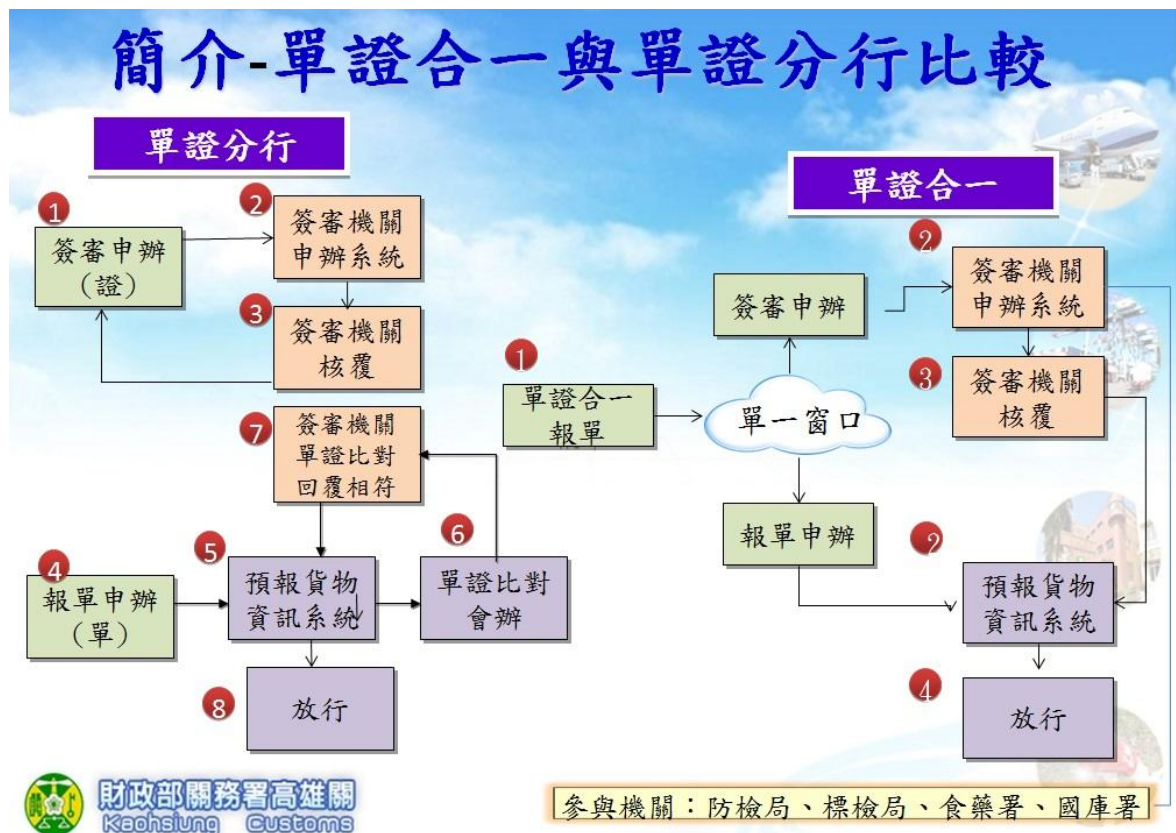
簡介-單證合一與單證分行比較

單證分行

1
簽審申辦（證）

2
簽審機關申辦系統

3
簽審機關核覆

7
簽審機關單證比對回覆相符

4
報單申辦（單）

5
預報貨物資訊系統

6
單證比對會辦

8
放行

單證合一

1
單證合一報單

單一窗口

簽審申辦

2
簽審機關申辦系統

3
簽審機關核覆

報單申辦

2
預報貨物資訊系統

4
放行

財政部關務署高雄關
Kaohsiung Customs

參與機關：防檢局、標檢局、食藥署、國庫署